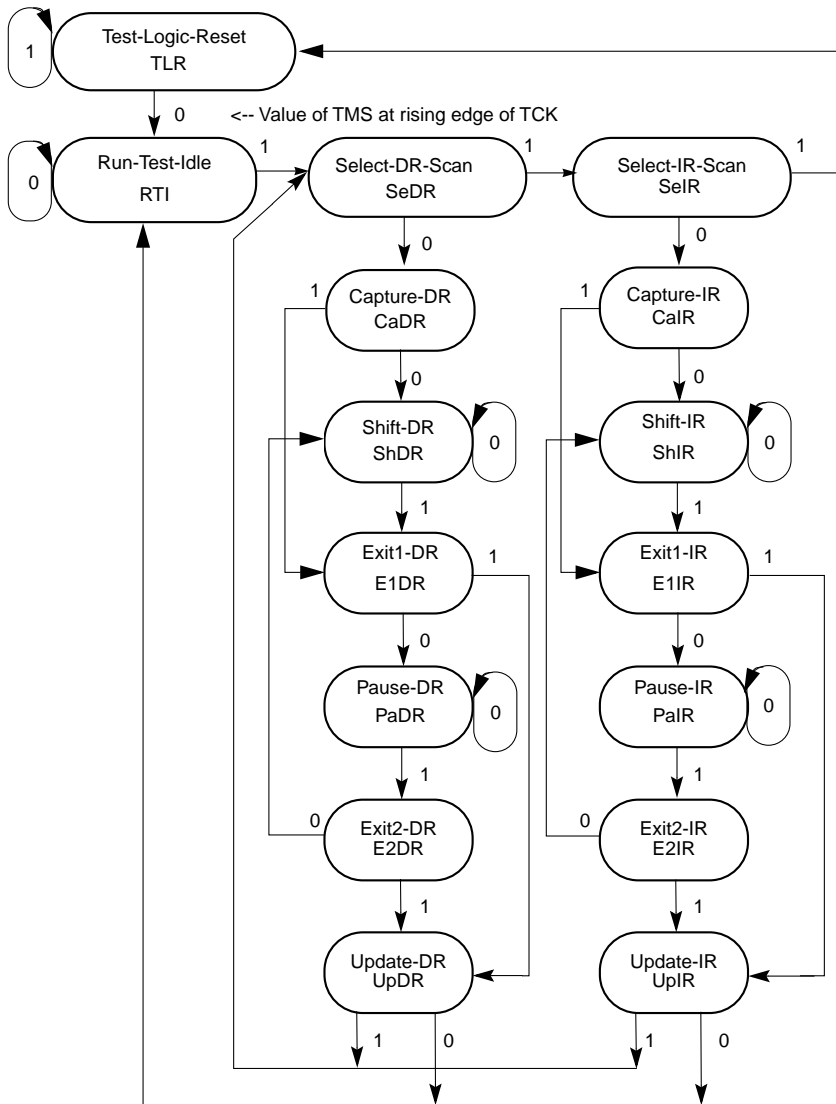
1
Test-Logic-Reset
TLR

0
<-- Value of TMS at rising edge of TCK

0
Run-Test-Idle
RTI
1

Select-DR-Scan
SeDR
1

Select-IR-Scan
SeIR
1

0
0

1
Capture-DR
CaDR

1
Capture-IR
CaIR

0
0

Shift-DR
ShDR
0

Shift-IR
ShIR
0

1
1

Exit1-DR
E1DR
1

Exit1-IR
E1IR
1

0
0

Pause-DR
PaDR
0

Pause-IR
PaIR
0

1
1

0
Exit2-DR
E2DR

0
Exit2-IR
E2IR

1
1

Update-DR
UpDR

Update-IR
UpIR

1
0
1
0